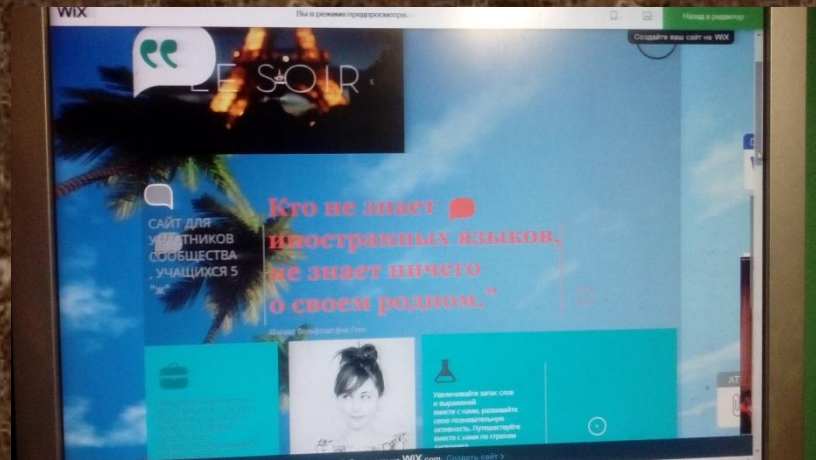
WIX

Вы в режиме предпросмотра.

Назад в редактор

Создайте ваш сайт на WIX

LE SOIR

САЙТ ДЛЯ У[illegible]ТНИКОВ СООБЩЕСТВА , УЧАЩИХСЯ 5 "ж"

Кто не знает иностранных языков, не знает ничего о своем родном."

Иоганн Вольфганг фон Гете

Увеличивайте запас слов и выражений вместе с нами, развивайте свою познавательную активность. Путешествуйте вместе с нами по странам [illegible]

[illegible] WIX.com. Создать сайт >